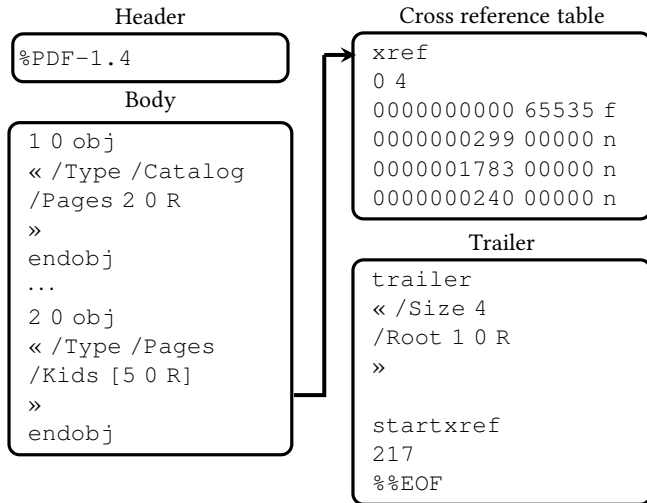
Header

%PDF-1.4

Body

1 0 obj
« /Type /Catalog
/Pages 2 0 R
»
endobj
...
2 0 obj
« /Type /Pages
/Kids [5 0 R]
»
endobj

Cross reference table

xref
0 4
0000000000 65535 f
0000000299 00000 n
0000001783 00000 n
0000000240 00000 n

Trailer

trailer
« /Size 4
/Root 1 0 R
»

startxref
217
%%EOF